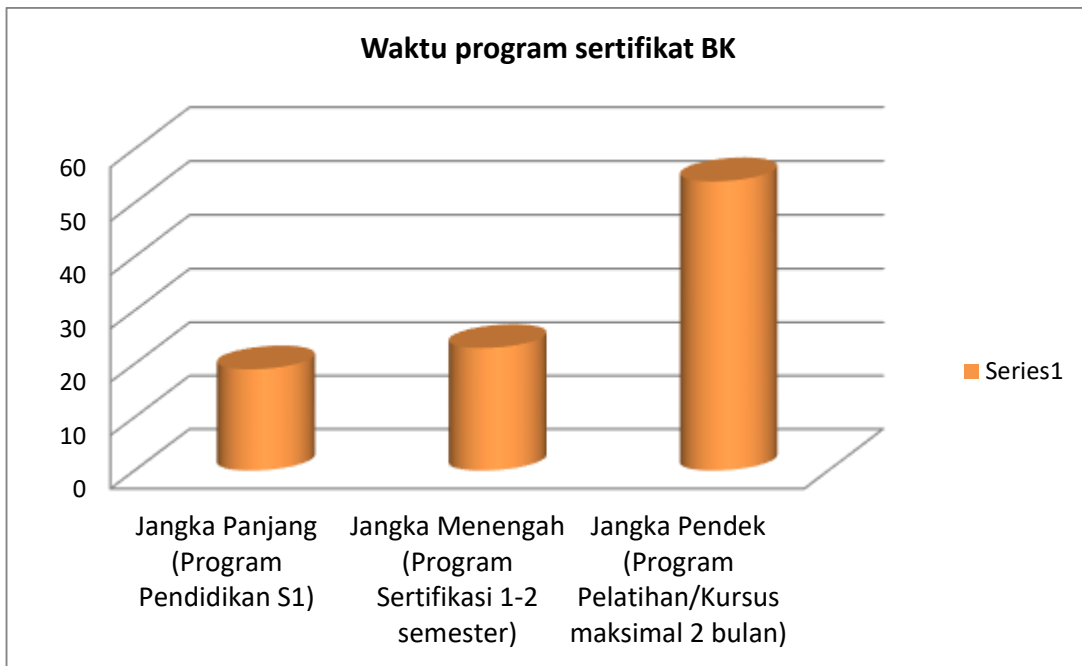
Waktu program sertifikat BK

60
50
40
30
20
10
0

Jangka Panjang (Program Pendidikan S1)
Jangka Menengah (Program Sertifikasi 1-2 semester)
Jangka Pendek (Program Pelatihan/Kursus maksimal 2 bulan)

Series1